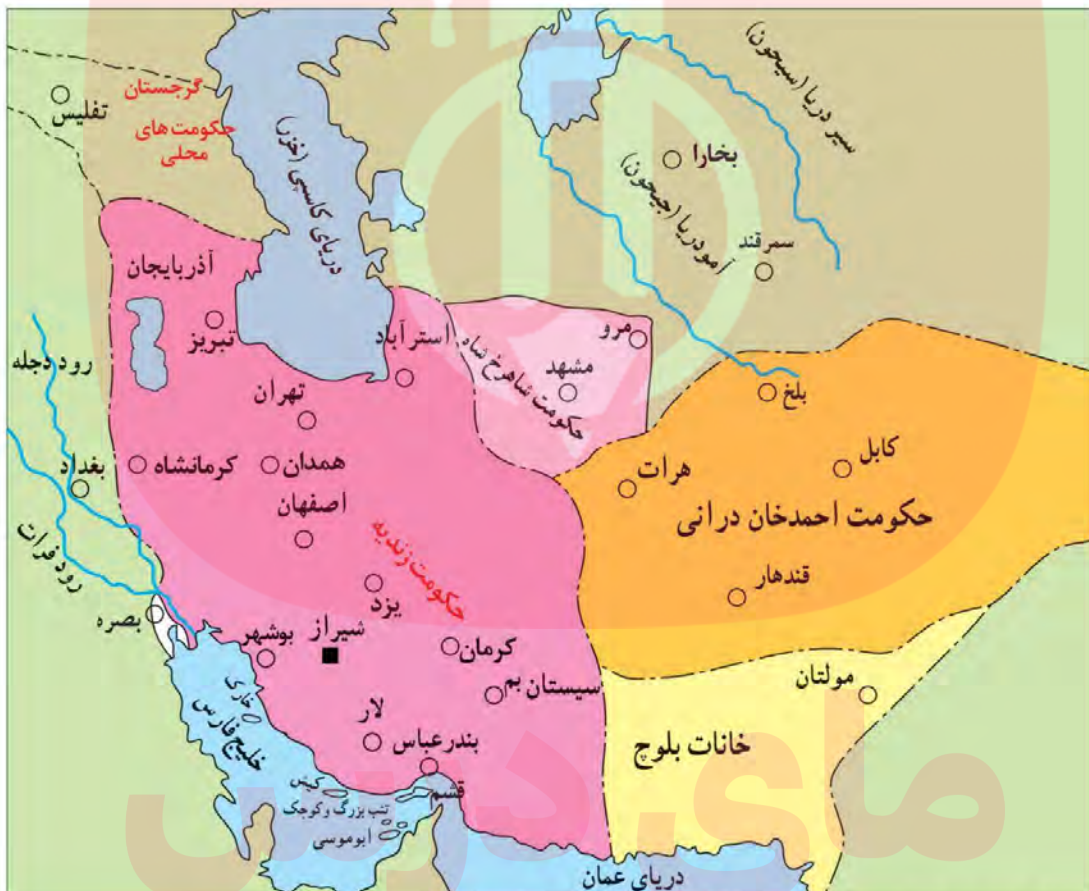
گرجستان
تفلیس
حکومت های محلی
دریای کاسپین (خزر)
سیر دریا (سیحون)
بخارا
آمودریا (جیحون)
سمرقند
آذربایجان
تبریز
استرآباد
مرو
مشهد
حکومت شاهرخ شاه
رود دجله
تهران
بلخ
بغداد
کرمانشاه
همدان
کابل
هرات
اصفهان
حکومت احمدخان درانی
حکومت زندیه
رود فرات
یزد
قندهار
بصره
بوشهر
شیراز
کرمان
سیستان
بم
مولتان
خارک
لار
خلیج فارس
بندرعباس
خانات بلوچ
کیش
قشم
تنب بزرگ و کوچک
ابوموسی
دریای عمان